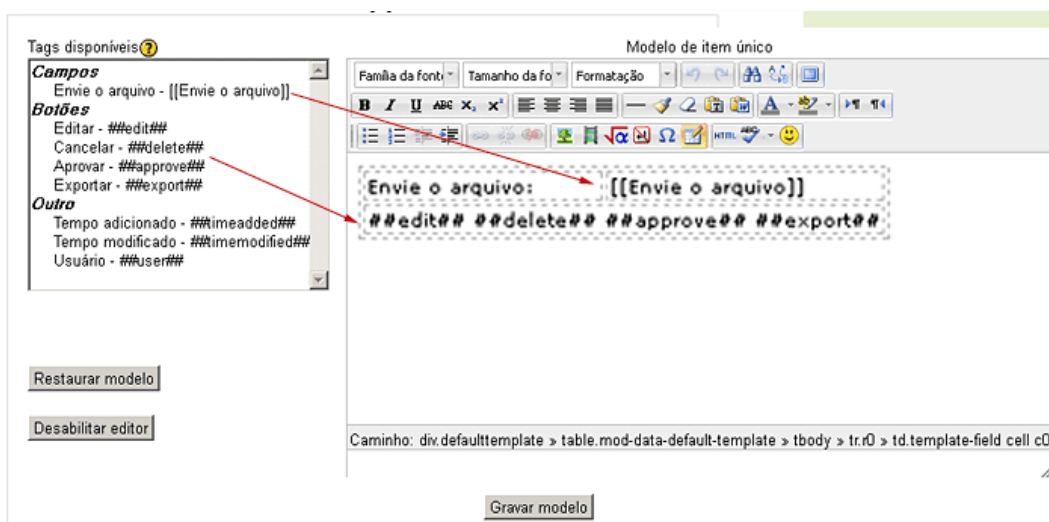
Tags disponíveis

Campos
Envie o arquivo - [[Envie o arquivo]]
Botões
Editar - ##edit##
Cancelar - ##delete##
Aprovar - ##approve##
Exportar - ##export##
Outro
Tempo adicionado - ##timeadded##
Tempo modificado - ##timemodified##
Usuário - ##user##

Restaurar modelo

Desabilitar editor

Modelo de item único

Família da fonte | Tamanho da fo | Formatação

| Envie o arquivo: | [[Envie o arquivo]] |
|---|---|
| ##edit## ##delete## ##approve## ##export## | |

Caminho: div.defaulttemplate » table.mod-data-default-template » tbody » tr.r0 » td.template-field cell c0

Gravar modelo